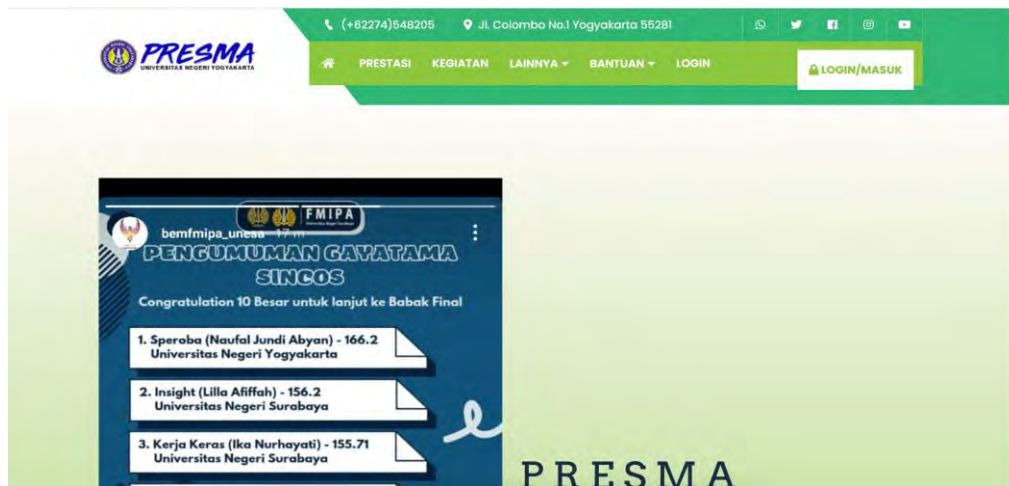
(+62274)548205 Jl. Colombo No.1 Yogyakarta 55281

PRESMA
UNIVERSITAS NEGERI YOGYAKARTA

PRESTASI KEGIATAN LAINNYA BANTUAN LOGIN

LOGIN/MASUK

FMIPA

bemfmipa_unesa 17 m

PENGUMUMAN GAYATAMA SINCOS

Congratulation 10 Besar untuk lanjut ke Babak Final

1. Speroba (Naufal Jundi Abyan) - 166.2 Universitas Negeri Yogyakarta

2. Insight (Lilla Afiffah) - 156.2 Universitas Negeri Surabaya

3. Kerja Keras (Ika Nurhayati) - 155.71 Universitas Negeri Surabaya

PRESMA